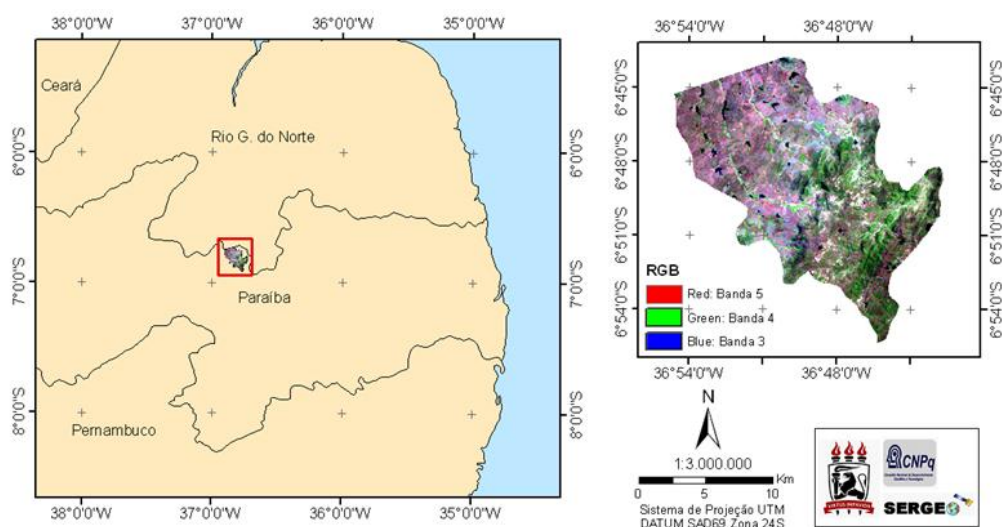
38°0'0"W 37°0'0"W 36°0'0"W 35°0'0"W

Ceará

Rio G. do Norte

Paraíba

Pernambuco

6°0'0"S 7°0'0"S 8°0'0"S

6°0'0"S 7°0'0"S 8°0'0"S

38°0'0"W 37°0'0"W 36°0'0"W 35°0'0"W

36°54'0"W 36°48'0"W

6°45'0"S 6°48'0"S 6°51'0"S 6°54'0"S

6°45'0"S 6°48'0"S 6°51'0"S 6°54'0"S

RGB

Red: Banda 5

Green: Banda 4

Blue: Banda 3

36°54'0"W 36°48'0"W

N

1:3.000.000

0 5 10 Km

Sistema de Projeção UTM
DATUM SAD69 Zona 24S

CNPq

SERGE